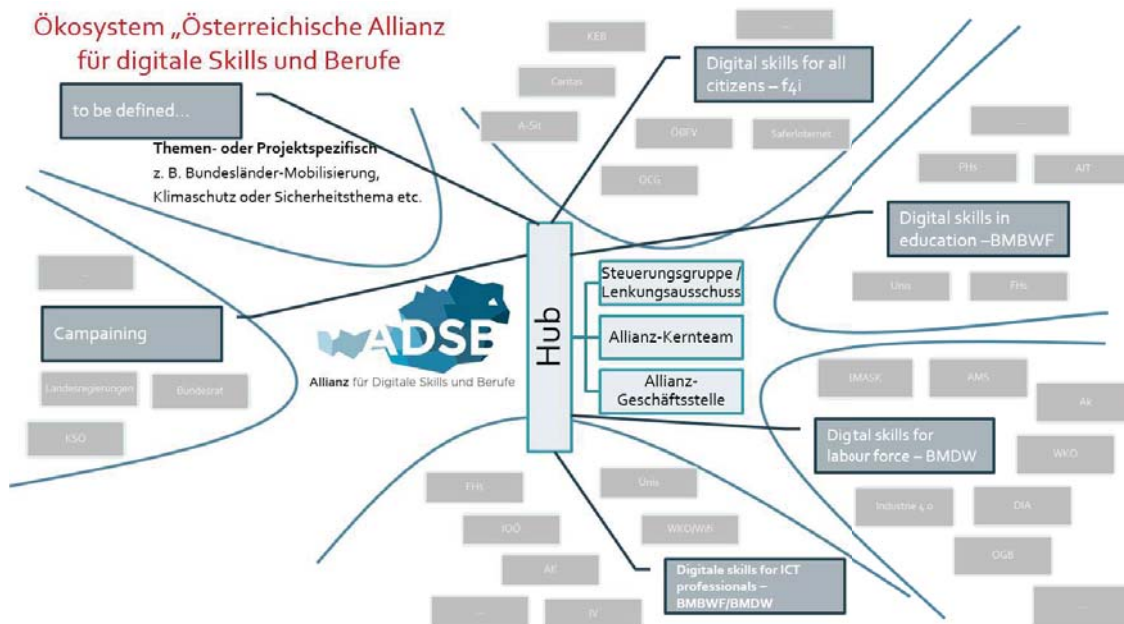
Ökosystem „Österreichische Allianz für digitale Skills und Berufe

to be defined...

Themen- oder Projektspezifisch
z. B. Bundesländer-Mobilisierung, Klimaschutz oder Sicherheitsthema etc.

KEB

Caritas

A-SIT

ÖBFV

OCG

Saferinternet

...

Digital skills for all citizens – f4i

...

FHs

AIT

Digital skills in education –BMBWF

Unis

FHs

...

Campaining

ADSE
Allianz für Digitale Skills und Berufe

Landesregierungen

Bundesrat

KSÖ

Hub

Steuerungsgruppe / Lenkungsausschuss

Allianz-Kernteam

Allianz-Geschäftsstelle

BMASK

AMS

AK

Digtal skills for labour force – BMDW

WKO

Industrie 4.0

DIA

ÖGB

...

FHs

Unis

IOÖ

WKO/Wifi

AK

Digitale skills for ICT professionals – BMBWF/BMDW

...

IV